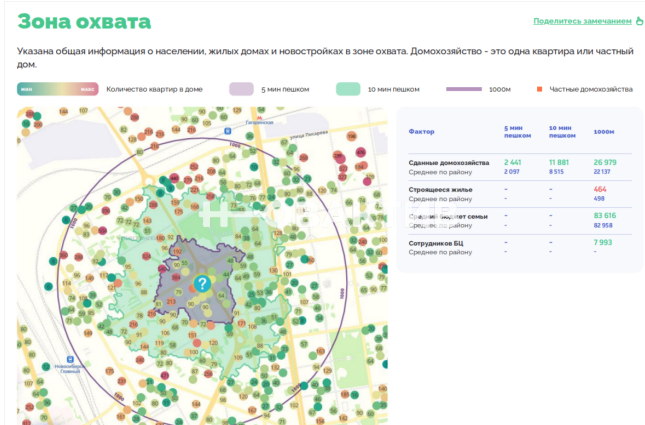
Зона охвата

Поделитесь замечанием

Указана общая информация о населении, жилых домах и новостройках в зоне охвата. Домохозяйство - это одна квартира или частный дом.

мин макс Количество квартир в доме

5 мин пешком

10 мин пешком

1000м

Частные домохозяйства

| Фактор | 5 мин пешком | 10 мин пешком | 1000м |
|---|---|---|---|
| Сданные домохозяйства | 2 441 | 11 881 | 26 979 |
| Среднее по району | 2 097 | 8 515 | 22 137 |
| Строящееся жилье | - | - | 464 |
| Среднее по району | - | - | 498 |
| Средний бюджет семьи | - | - | 83 616 |
| Среднее по району | - | - | 82 958 |
| Сотрудников БЦ | - | - | 7 993 |
| Среднее по району | - | - | - |

Гагаринская

улица Лескова

Новосибирск Главный